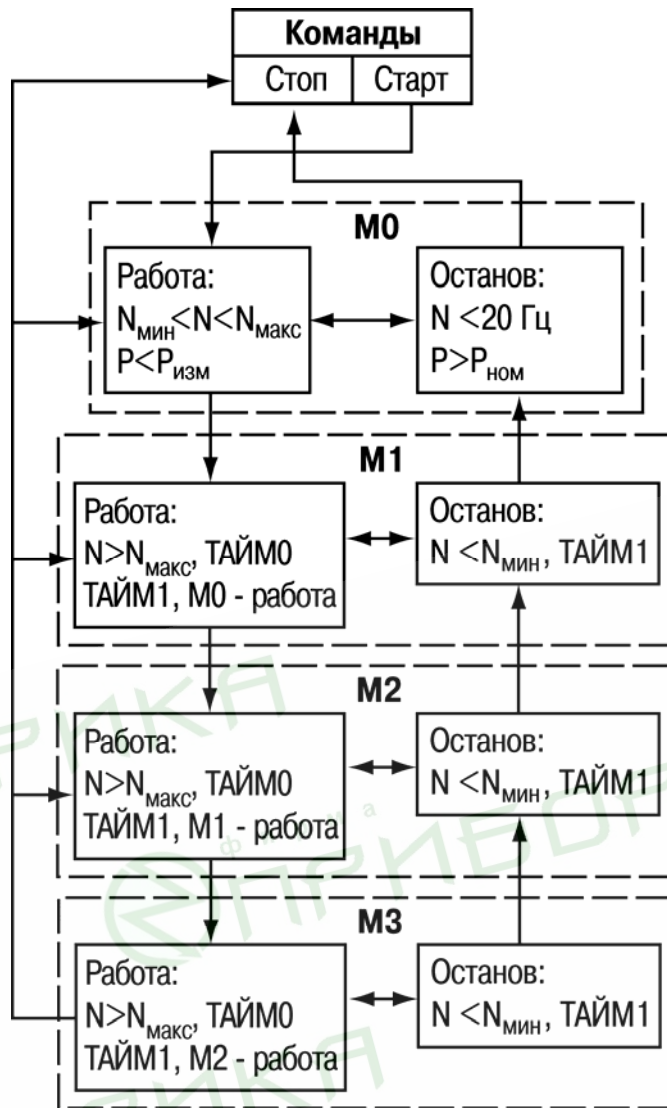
Команды
Стоп | Старт

M0
Работа:
$N_{мин}$<N<$N_{макс}$
P<$P_{изм}$

Останов:
N <20 Гц
P>$P_{ном}$

M1
Работа:
N>$N_{макс}$, ТАЙМ0
ТАЙМ1, M0 - работа

Останов:
N <$N_{мин}$, ТАЙМ1

M2
Работа:
N>$N_{макс}$, ТАЙМ0
ТАЙМ1, M1 - работа

Останов:
N <$N_{мин}$, ТАЙМ1

M3
Работа:
N>$N_{макс}$, ТАЙМ0
ТАЙМ1, M2 - работа

Останов:
N <$N_{мин}$, ТАЙМ1